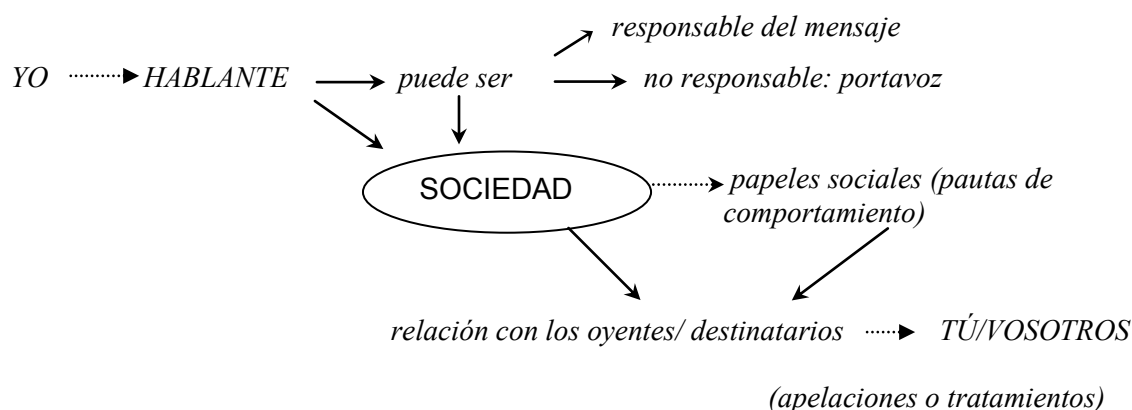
responsable del mensaje

YO HABLANTE puede ser no responsable: portavoz

SOCIEDAD papeles sociales (pautas de comportamiento)

relación con los oyentes/ destinatarios TÚ/VOSOTROS

(apelaciones o tratamientos)